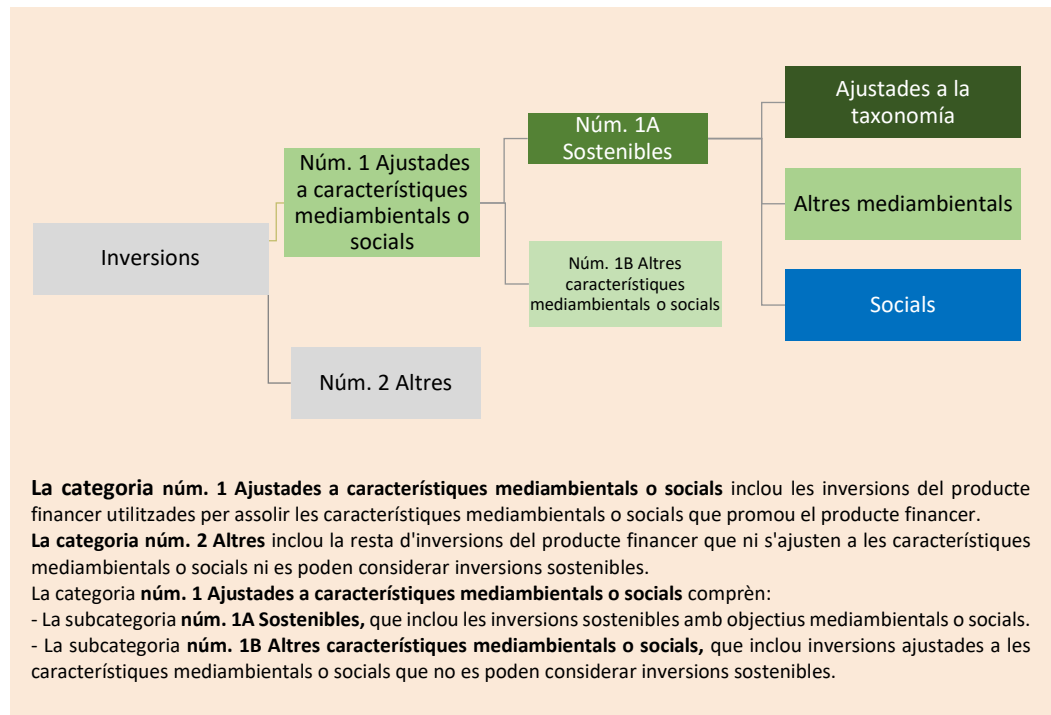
Inversions

Núm. 1 Ajustades a característiques mediambientals o socials

Núm. 2 Altres

Núm. 1A Sostenibles

Núm. 1B Altres característiques mediambientals o socials

Ajustades a la taxonomía

Altres mediambientals

Socials

**La categoria núm. 1 Ajustades a característiques mediambientals o socials** inclou les inversions del producte financer utilitzades per assolir les característiques mediambientals o socials que promou el producte financer.
**La categoria núm. 2 Altres** inclou la resta d'inversions del producte financer que ni s'ajusten a les característiques mediambientals o socials ni es poden considerar inversions sostenibles.
La categoria **núm. 1 Ajustades a característiques mediambientals o socials** comprèn:
- La subcategoria **núm. 1A Sostenibles,** que inclou les inversions sostenibles amb objectius mediambientals o socials.
- La subcategoria **núm. 1B Altres característiques mediambientals o socials,** que inclou inversions ajustades a les característiques mediambientals o socials que no es poden considerar inversions sostenibles.